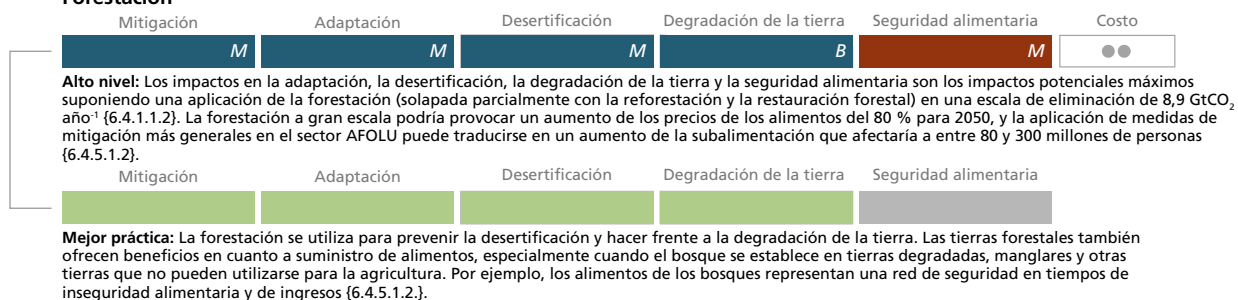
Forestación

Mitigación | Adaptación | Desertificación | Degradación de la tierra | Seguridad alimentaria | Costo

M | M | M | B | M | ●●

**Alto nivel:** Los impactos en la adaptación, la desertificación, la degradación de la tierra y la seguridad alimentaria son los impactos potenciales máximos suponiendo una aplicación de la forestación (solapada parcialmente con la reforestación y la restauración forestal) en una escala de eliminación de 8,9 GtCO$_2$ año$^{-1}$ {6.4.1.1.2}. La forestación a gran escala podría provocar un aumento de los precios de los alimentos del 80 % para 2050, y la aplicación de medidas de mitigación más generales en el sector AFOLU puede traducirse en un aumento de la subalimentación que afectaría a entre 80 y 300 millones de personas {6.4.5.1.2}.

Mitigación | Adaptación | Desertificación | Degradación de la tierra | Seguridad alimentaria

**Mejor práctica:** La forestación se utiliza para prevenir la desertificación y hacer frente a la degradación de la tierra. Las tierras forestales también ofrecen beneficios en cuanto a suministro de alimentos, especialmente cuando el bosque se establece en tierras degradadas, manglares y otras tierras que no pueden utilizarse para la agricultura. Por ejemplo, los alimentos de los bosques representan una red de seguridad en tiempos de inseguridad alimentaria y de ingresos {6.4.5.1.2.}.